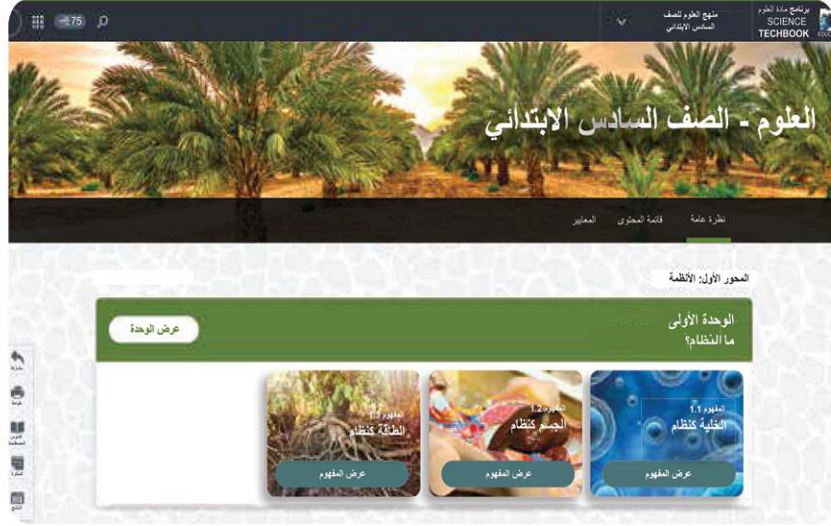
برنامج مادة العلوم
SCIENCE
TECHBOOK

منهج العلوم للصف السادس الابتدائي

75

العلوم - الصف السادس الابتدائي

نظرة عامة
قائمة المحتوى
المعايير

المحور الأول: الأنظمة

الوحدة الأولى
ما النظام؟

عرض الوحدة

المفهوم 1.1
الخلية كنظام
عرض المفهوم

المفهوم 1.2
الجسم كنظام
عرض المفهوم

المفهوم 1.3
الطاقة كنظام
عرض المفهوم

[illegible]
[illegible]
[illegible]
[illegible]
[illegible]